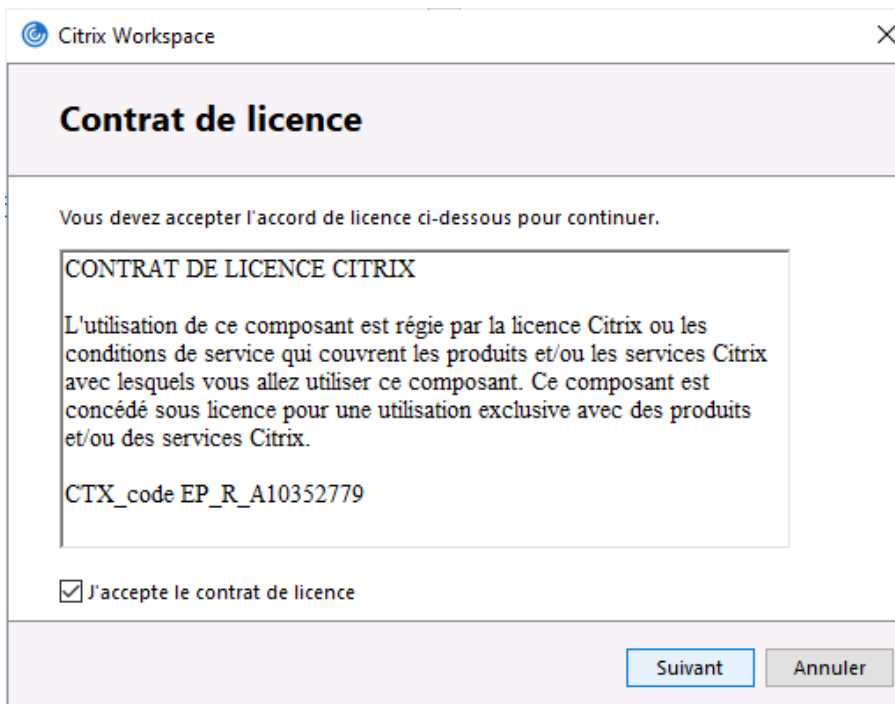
Citrix Workspace

Contrat de licence

Vous devez accepter l'accord de licence ci-dessous pour continuer.

CONTRAT DE LICENCE CITRIX

L'utilisation de ce composant est régie par la licence Citrix ou les conditions de service qui couvrent les produits et/ou les services Citrix avec lesquels vous allez utiliser ce composant. Ce composant est concédé sous licence pour une utilisation exclusive avec des produits et/ou des services Citrix.

CTX_code EP_R_A10352779

J'accepte le contrat de licence

Suivant
Annuler